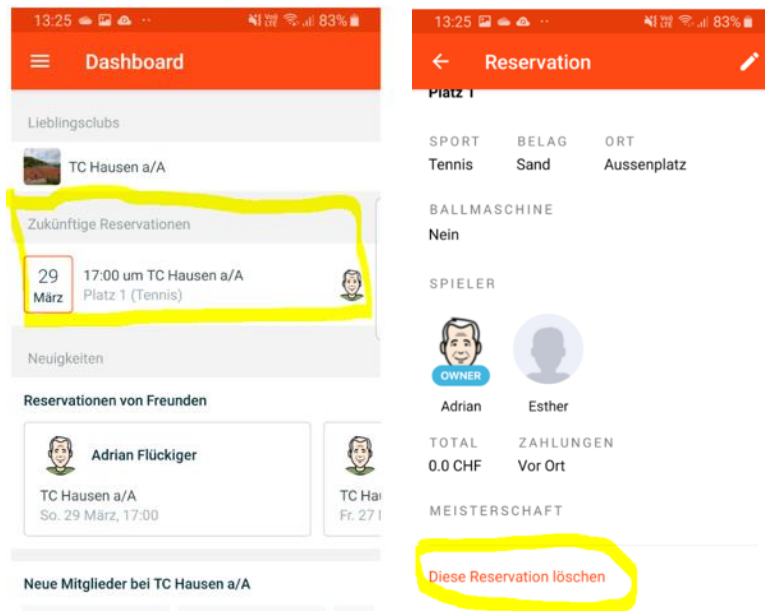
13:25 83%

Dashboard

Lieblingsclubs

TC Hausen a/A

Zukünftige Reservationen

29 März

17:00 um TC Hausen a/A

Platz 1 (Tennis)

Neuigkeiten

Reservationen von Freunden

Adrian Flückiger

TC Hausen a/A

So. 29 März, 17:00

TC Ha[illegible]

Fr. 27 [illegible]

Neue Mitglieder bei TC Hausen a/A

13:25 83%

Reservation

Platz 1

SPORT
Tennis

BELAG
Sand

ORT
Aussenplatz

BALLMASCHINE
Nein

SPIELER

OWNER

Adrian

Esther

TOTAL
0.0 CHF

ZAHLUNGEN
Vor Ort

MEISTERSCHAFT

Diese Reservation löschen